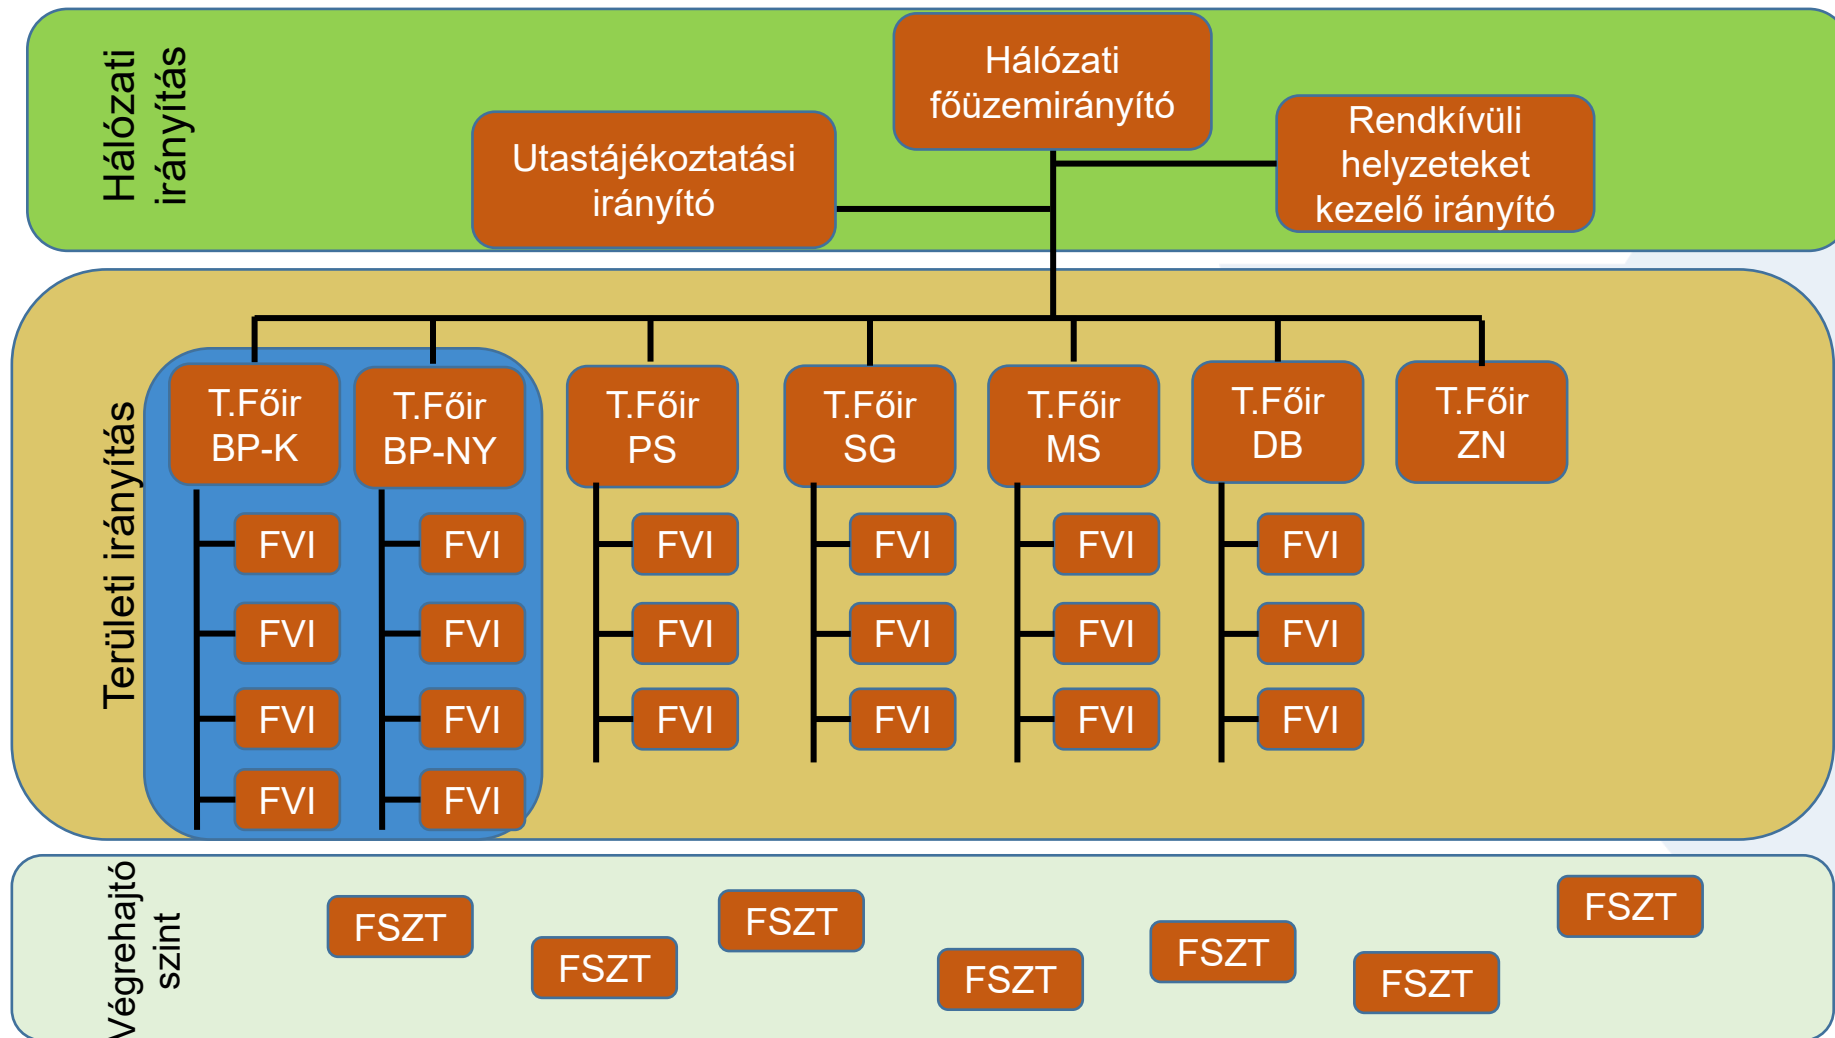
Hálózati irányítás

Hálózati főüzemirányító

Utastájékoztatási irányító

Rendkívüli helyzeteket kezelő irányító

Területi irányítás

T.Főir BP-K

T.Főir BP-NY

T.Főir PS

T.Főir SG

T.Főir MS

T.Főir DB

T.Főir ZN

FVI
FVI
FVI
FVI

FVI
FVI
FVI
FVI

FVI
FVI
FVI

FVI
FVI
FVI

FVI
FVI
FVI

FVI
FVI
FVI

Végrehajtó szint

FSZT
FSZT
FSZT
FSZT
FSZT
FSZT
FSZT